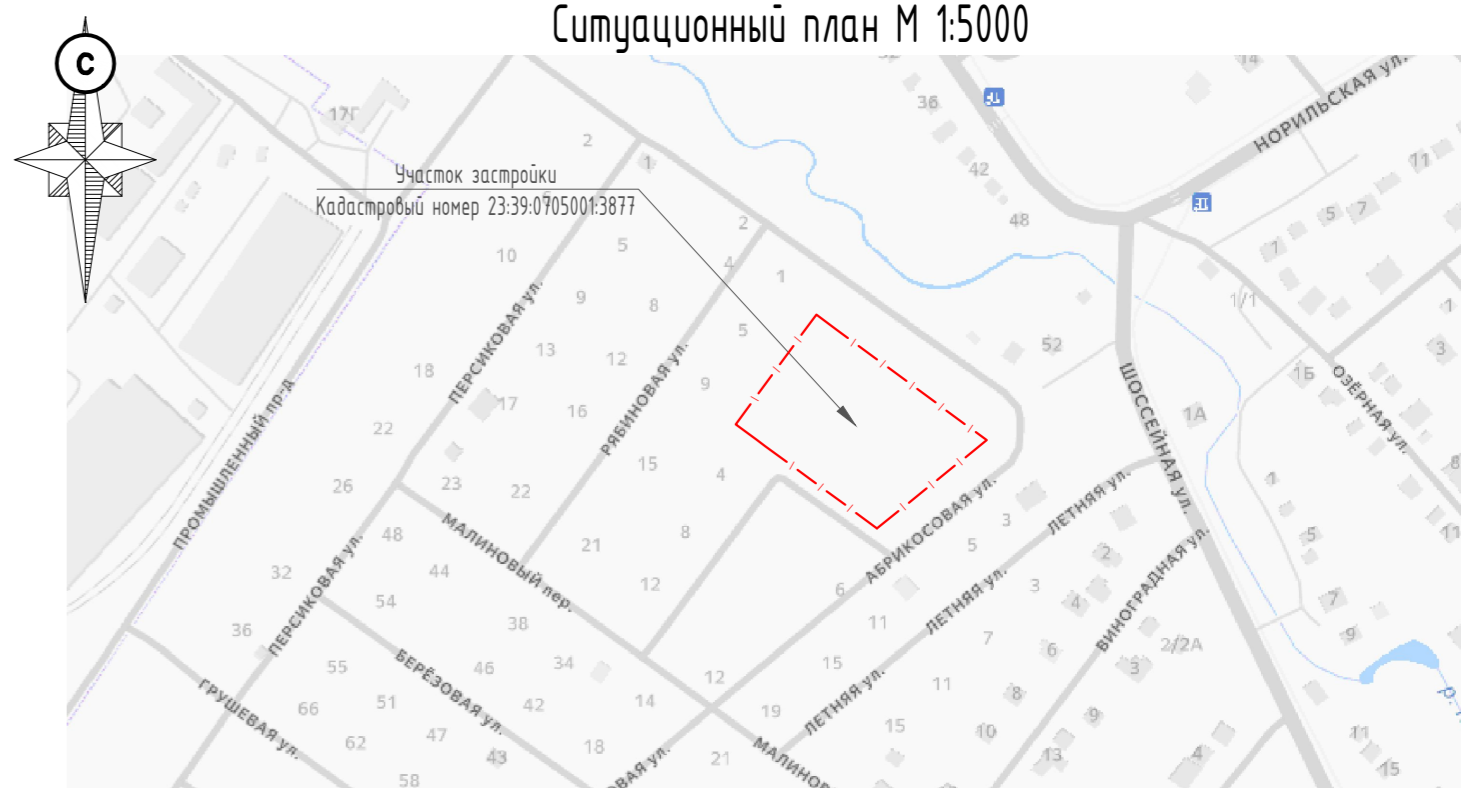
Ситуационный план М 1:5000

С

Участок застройки
Кадастровый номер 23:39:0705001:3877

17Г
2
1
2
5
10
9
8
4
1
5
13
12
9
18
17
16
15
22
4
26
23
22
21
8
48
44
12
32
54
38
36
55
46
34
66
51
42
14
62
47
43
18
58
21
12
19
6
11
15
11
15
10
13
7
8
9
3
5
3
2
4
6
3
2/2А
4
11
15
36
42
48
52
14
11
5
7
1
1/1
1
3
1Б
1А
1
5
7
9
8
11

ПЕРСИКОВАЯ ул.
РЯБИНОВАЯ ул.
ПРОМЫШЛЕННЫЙ пр-д
МАЛИНОВЫЙ пер.
ПЕРСИКОВАЯ ул.
БЕРЁЗОВАЯ ул.
ГРУШЕВАЯ ул.
МАЛИНОВ
ОВАЯ ул.
АБРИКОСОВАЯ ул.
ЛЕТНЯЯ ул.
ЛЕТНЯЯ ул.
ЛЕТНЯЯ ул.
ВИНОГРАДНАЯ ул.
ШОССЕЙНАЯ ул.
ОЗЁРНАЯ ул.
НОРИЛЬСКАЯ ул.
р.